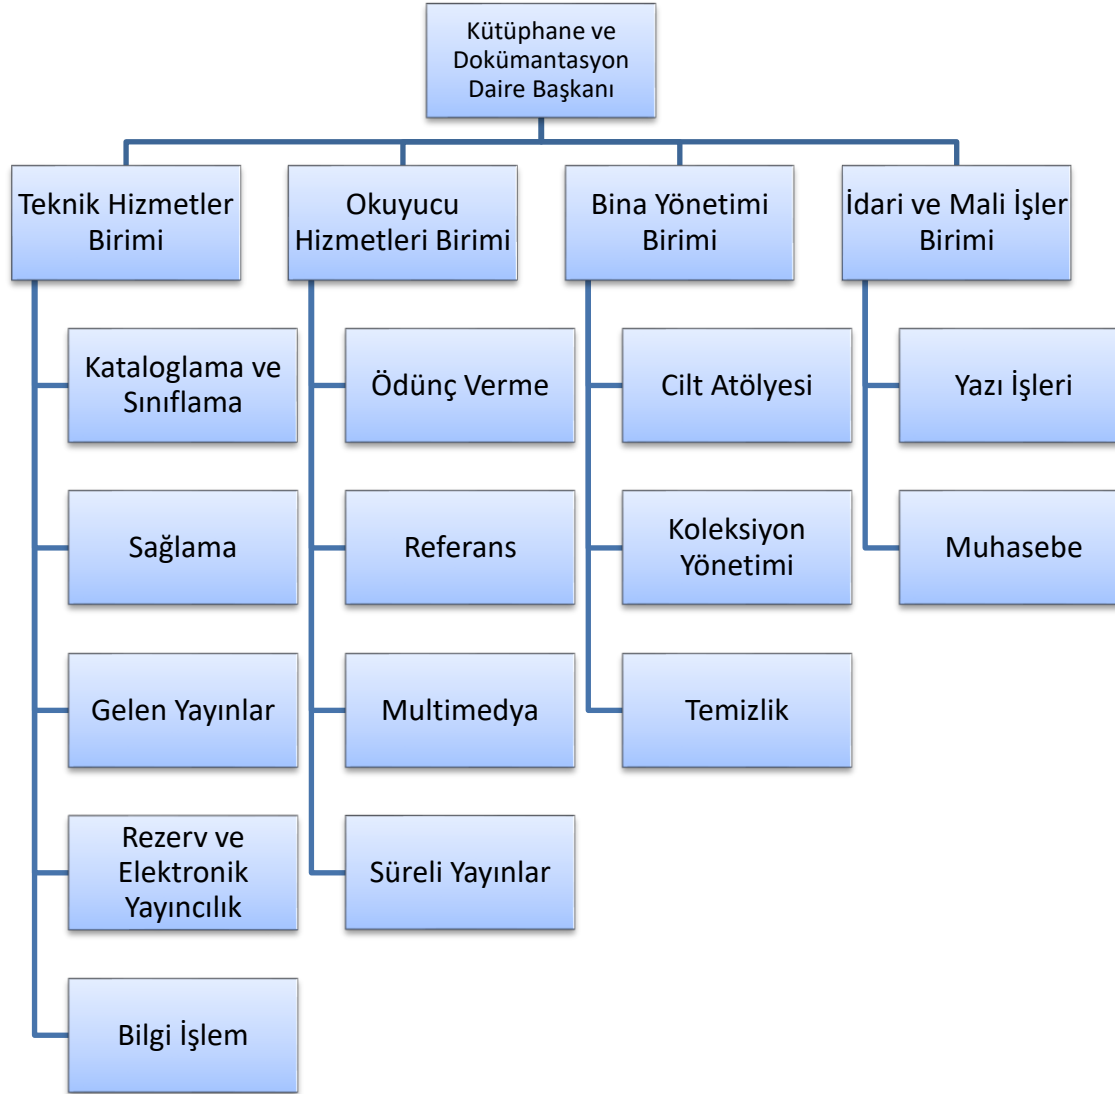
Kütüphane ve Dokümantasyon Daire Başkanı

Teknik Hizmetler Birimi

Kataloglama ve Sınıflama

Sağlama

Gelen Yayınlar

Rezerv ve Elektronik Yayıncılık

Bilgi İşlem

Okuyucu Hizmetleri Birimi

Ödünç Verme

Referans

Multimedya

Süreli Yayınlar

Bina Yönetimi Birimi

Cilt Atölyesi

Koleksiyon Yönetimi

Temizlik

İdari ve Mali İşler Birimi

Yazı İşleri

Muhasebe